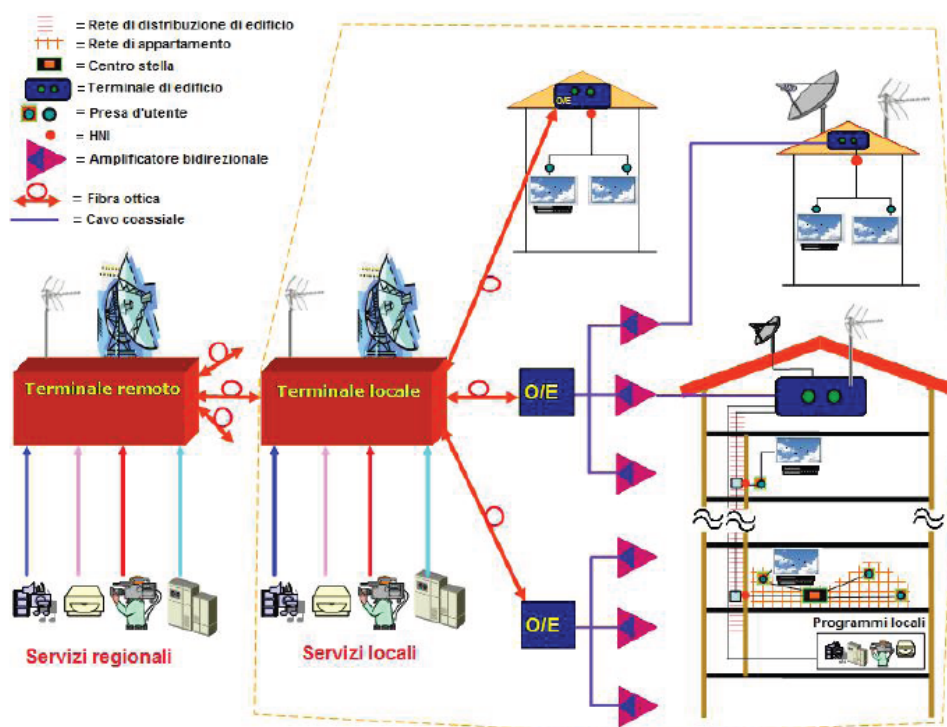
= Rete di distribuzione di edificio
= Rete di appartamento
= Centro stella
= Terminale di edificio
= Presa d'utente
= HNI
= Amplificatore bidirezionale
= Fibra ottica
= Cavo coassiale

O/E

Terminale remoto

Terminale locale

O/E

O/E

Programmi locali

Servizi regionali

Servizi locali